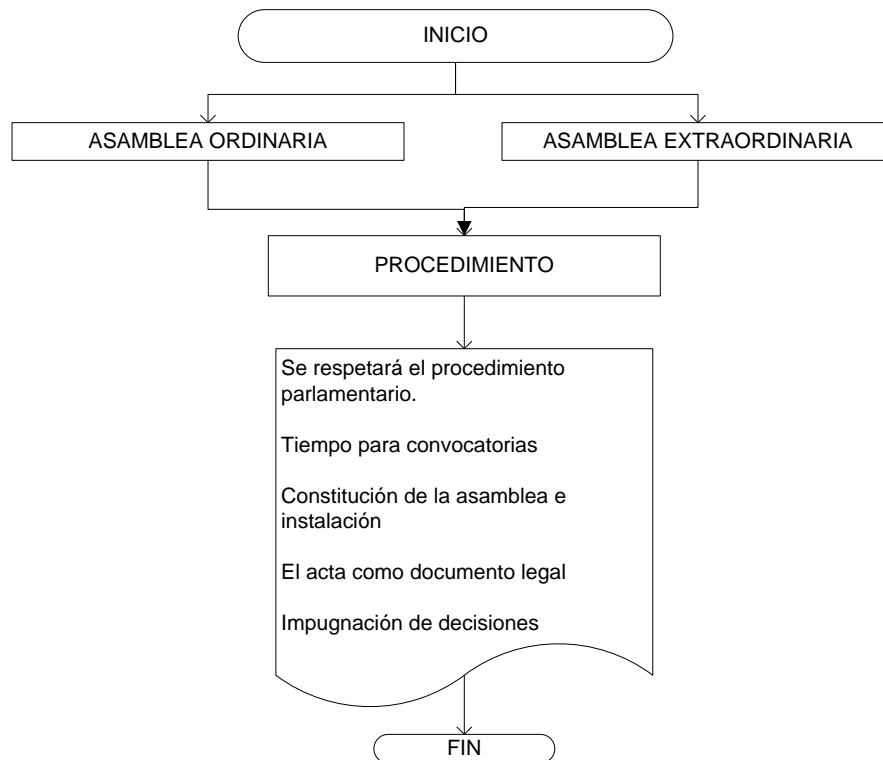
INICIO

ASAMBLEA ORDINARIA

ASAMBLEA EXTRAORDINARIA

PROCEDIMIENTO

Se respetará el procedimiento parlamentario.

Tiempo para convocatorias

Constitución de la asamblea e instalación

El acta como documento legal

Impugnación de decisiones

FIN